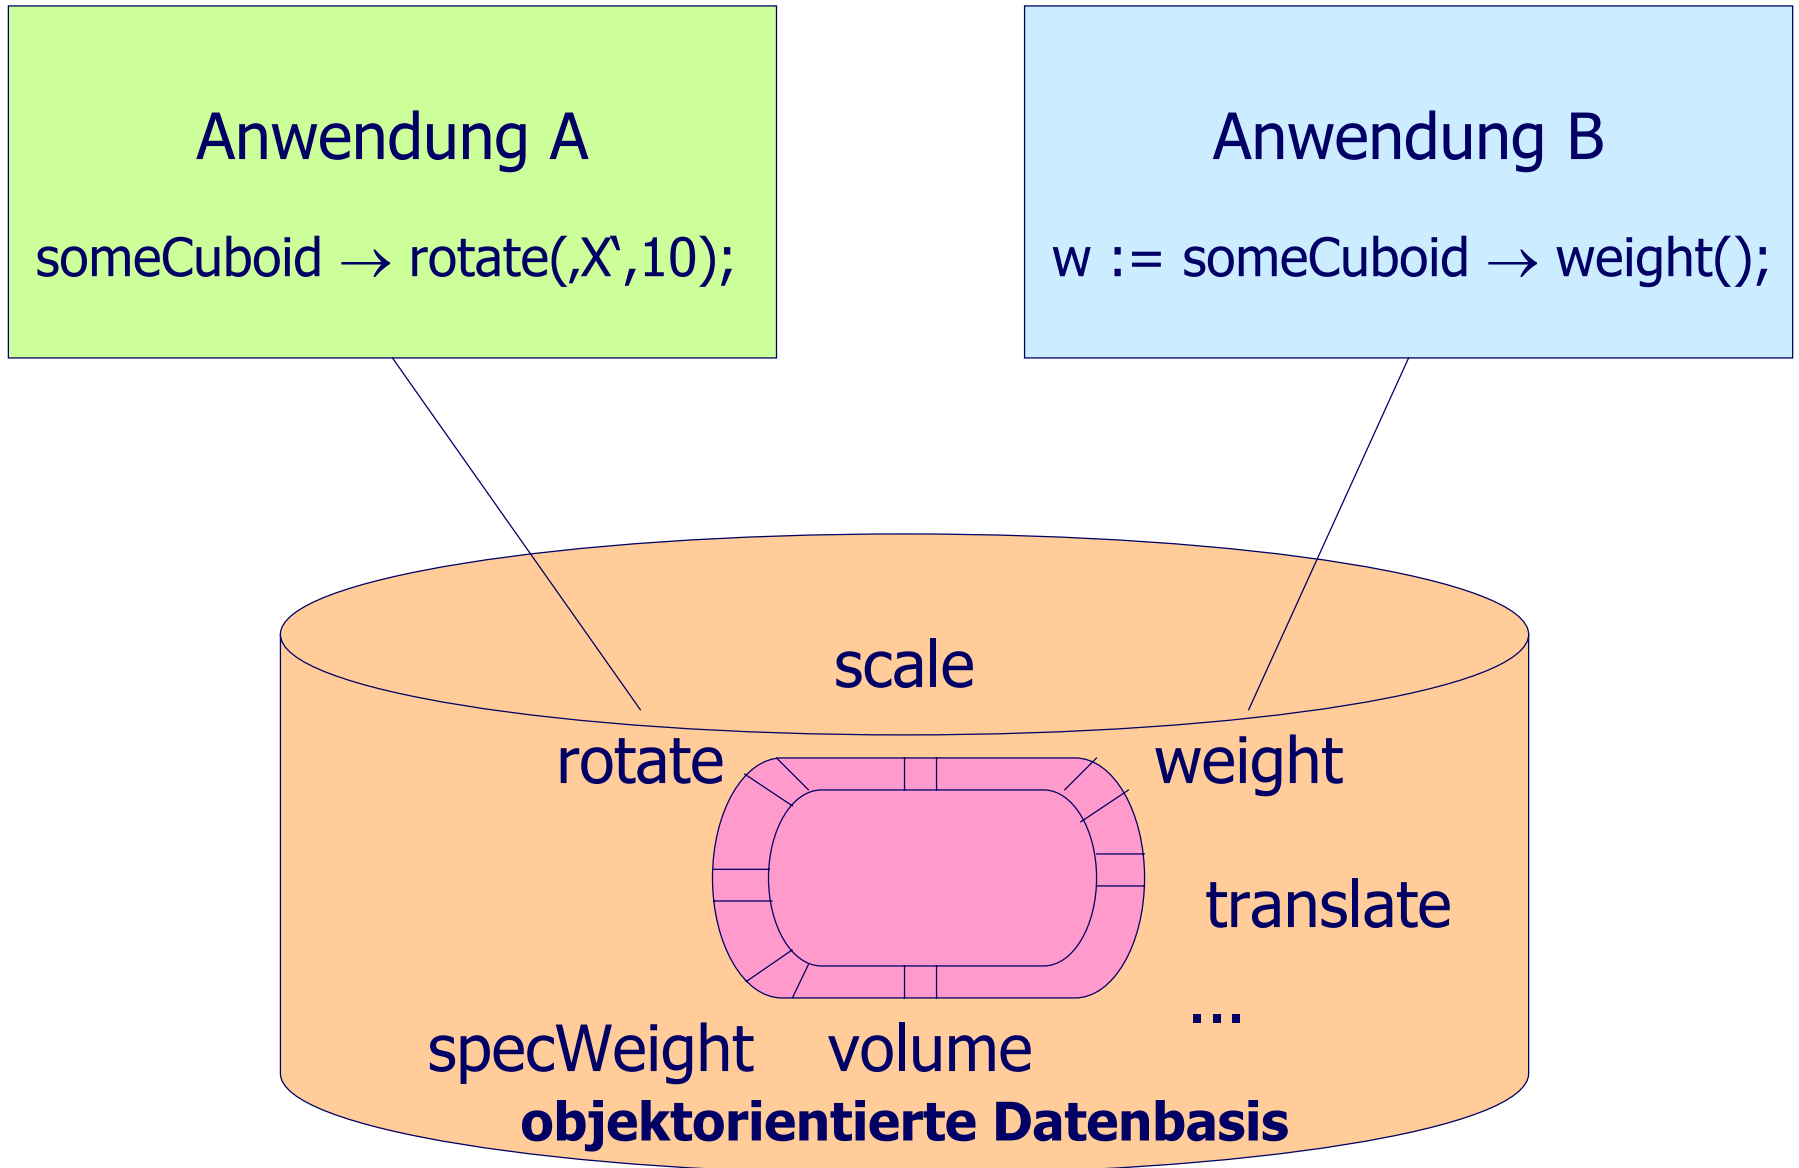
Anwendung A

someCuboid $\rightarrow$ rotate(‚X‘,10);

Anwendung B

w := someCuboid $\rightarrow$ weight();

scale

rotate

weight

translate

...

specWeight

volume

**objektorientierte Datenbasis**